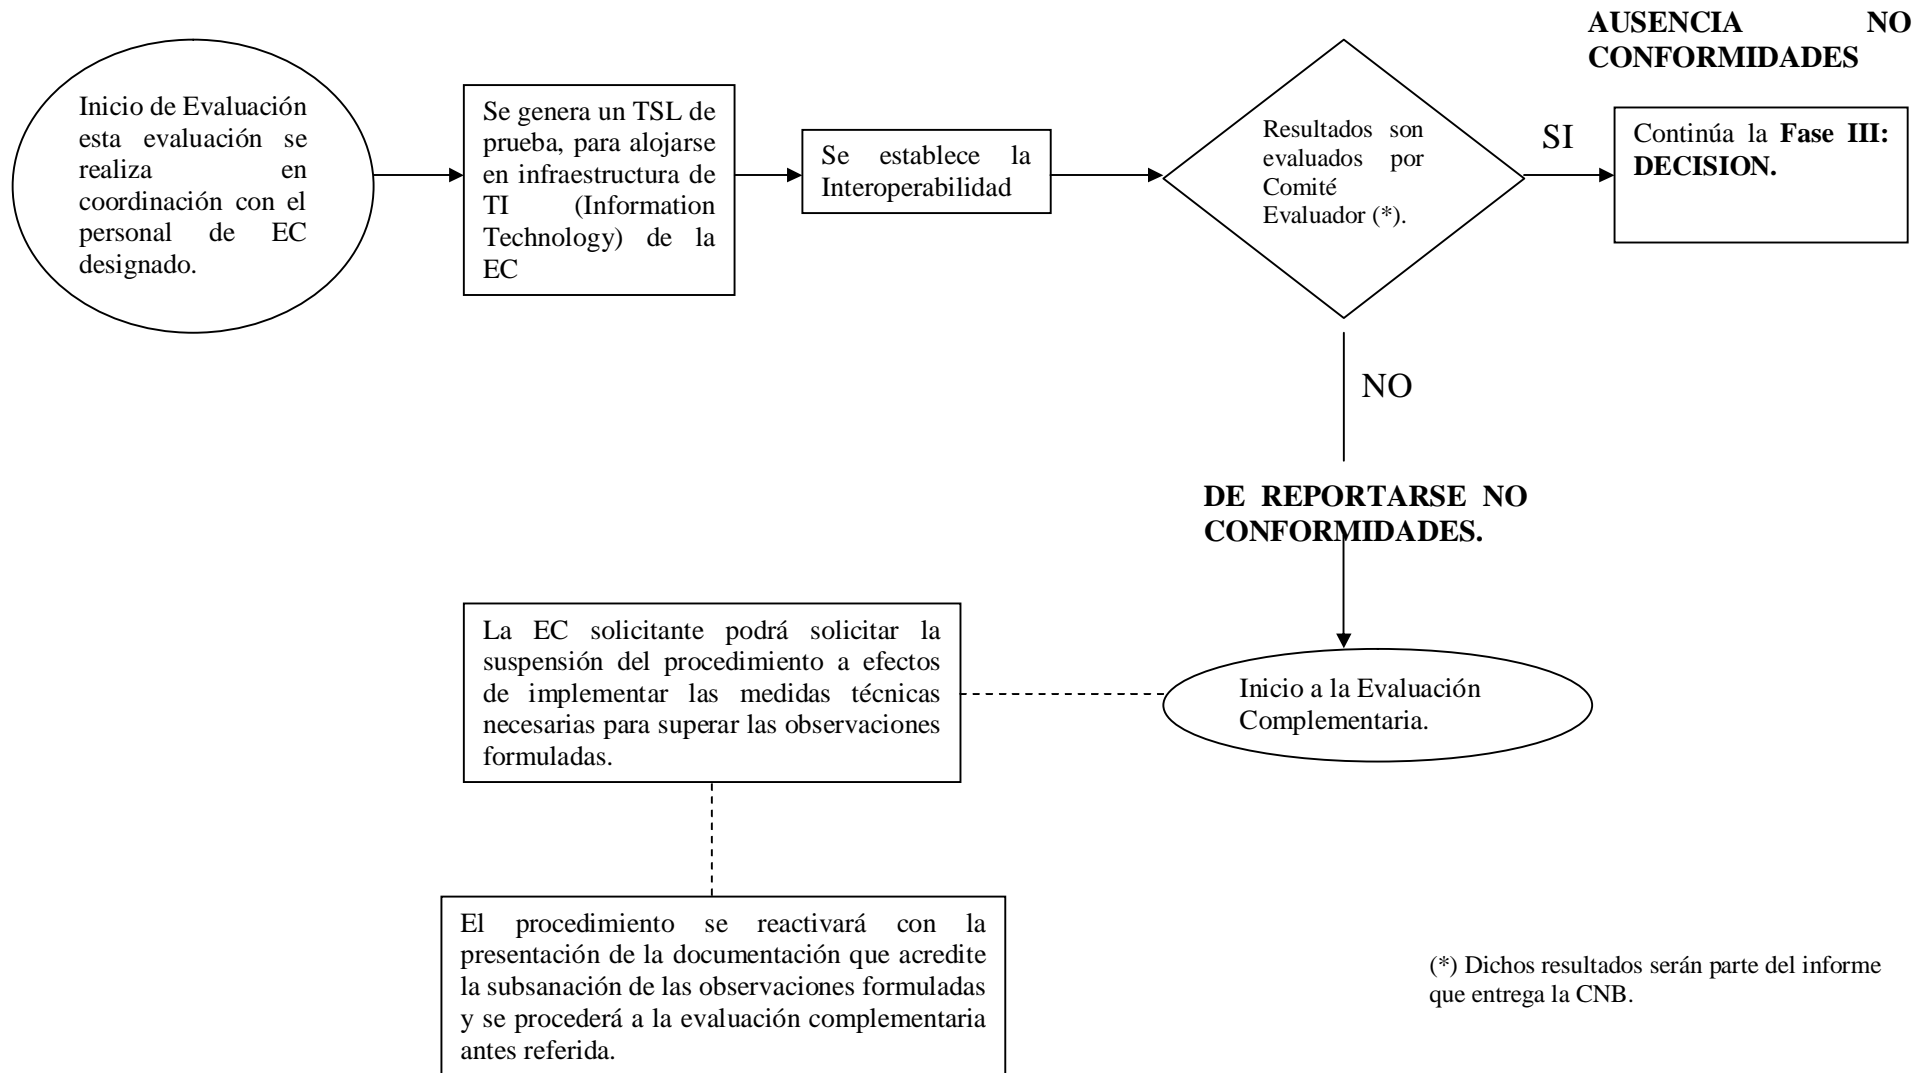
**AUSENCIA NO CONFORMIDADES**

Inicio de Evaluación esta evaluación se realiza en coordinación con el personal de EC designado.

Se genera un TSL de prueba, para alojarse en infraestructura de TI (Information Technology) de la EC

Se establece la Interoperabilidad

Resultados son evaluados por Comité Evaluador (*).

SI

Continúa la **Fase III: DECISION.**

NO

**DE REPORTARSE NO CONFORMIDADES.**

Inicio a la Evaluación Complementaria.

La EC solicitante podrá solicitar la suspensión del procedimiento a efectos de implementar las medidas técnicas necesarias para superar las observaciones formuladas.

El procedimiento se reactivará con la presentación de la documentación que acredite la subsanación de las observaciones formuladas y se procederá a la evaluación complementaria antes referida.

(*) Dichos resultados serán parte del informe que entrega la CNB.